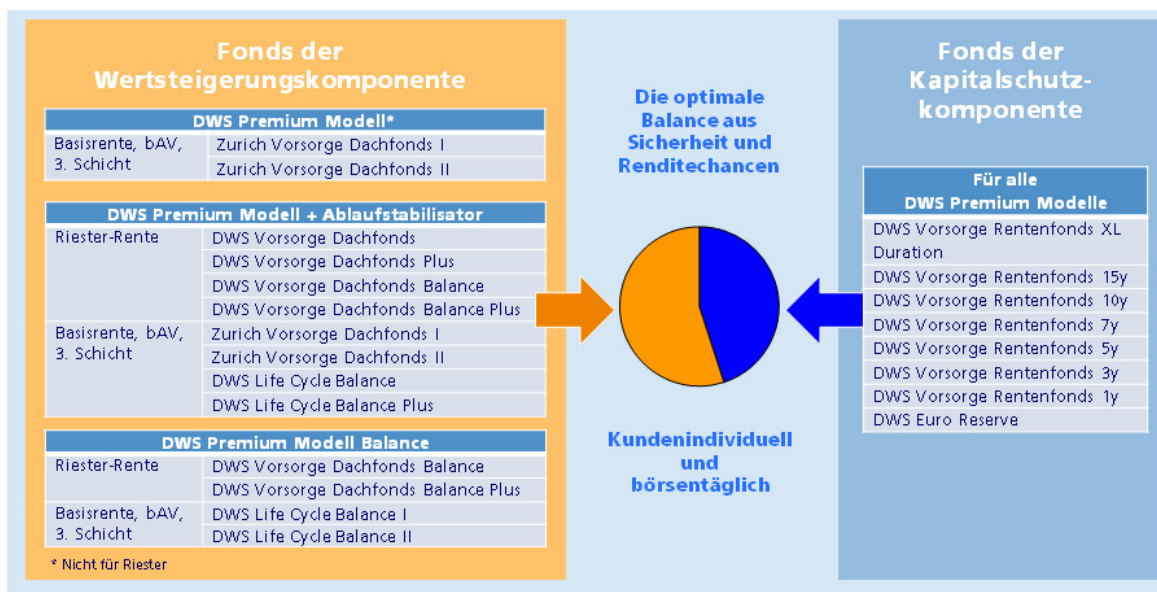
Fonds der Wertsteigerungskomponente

| DWS Premium Modell* | |
|---|---|
| Basisrente, bAV, 3. Schicht | Zurich Vorsorge Dachfonds I |
| | Zurich Vorsorge Dachfonds II |

| DWS Premium Modell + Ablaufstabilisator | |
|---|---|
| Riester-Rente | DWS Vorsorge Dachfonds |
| | DWS Vorsorge Dachfonds Plus |
| | DWS Vorsorge Dachfonds Balance |
| | DWS Vorsorge Dachfonds Balance Plus |
| Basisrente, bAV, 3. Schicht | Zurich Vorsorge Dachfonds I |
| | Zurich Vorsorge Dachfonds II |
| | DWS Life Cycle Balance |
| | DWS Life Cycle Balance Plus |

| DWS Premium Modell Balance | |
|---|---|
| Riester-Rente | DWS Vorsorge Dachfonds Balance |
| | DWS Vorsorge Dachfonds Balance Plus |
| Basisrente, bAV, 3. Schicht | DWS Life Cycle Balance I |
| | DWS Life Cycle Balance II |

* Nicht für Riester

Die optimale Balance aus Sicherheit und Renditechancen

Kundenindividuell und börsentäglich

Fonds der Kapitalschutzkomponente

| Für alle DWS Premium Modelle |
|---|
| DWS Vorsorge Rentenfonds XL Duration |
| DWS Vorsorge Rentenfonds 15y |
| DWS Vorsorge Rentenfonds 10y |
| DWS Vorsorge Rentenfonds 7y |
| DWS Vorsorge Rentenfonds 5y |
| DWS Vorsorge Rentenfonds 3y |
| DWS Vorsorge Rentenfonds 1y |
| DWS Euro Reserve |